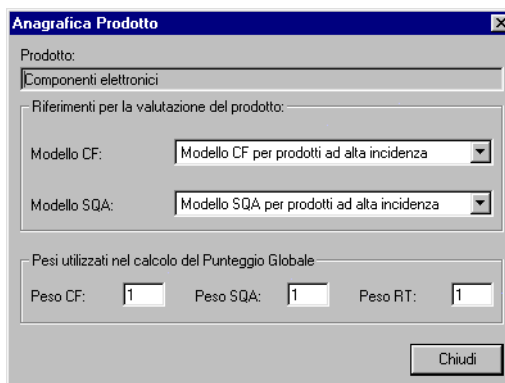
Anagrafica Prodotto

Prodotto:

Componenti elettronici

Riferimenti per la valutazione del prodotto:

Modello CF: Modello CF per prodotti ad alta incidenza

Modello SQA: Modello SQA per prodotti ad alta incidenza

Pesi utilizzati nel calcolo del Punteggio Globale

Peso CF: 1 Peso SQA: 1 Peso RT: 1

Chiudi